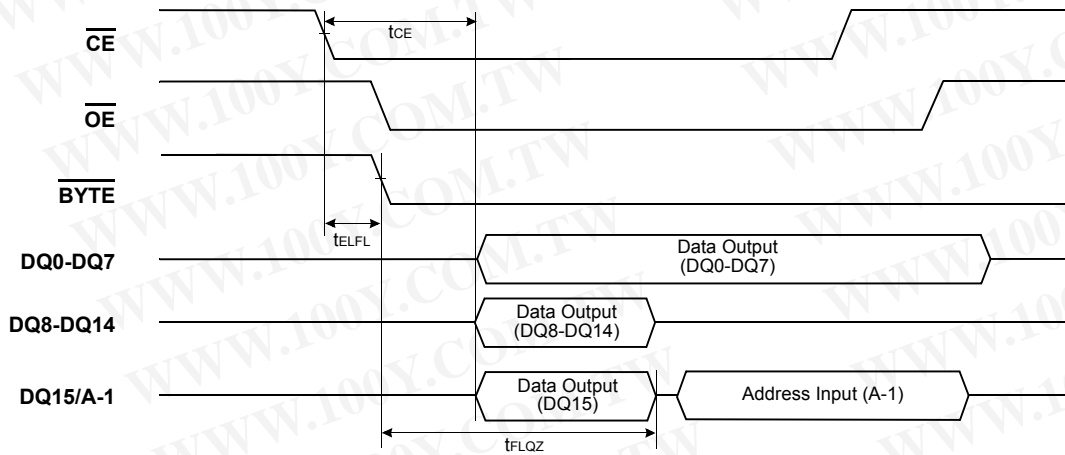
$\overline{CE}$

tCE

$\overline{OE}$

$\overline{BYTE}$

tELFL

DQ0-DQ7

Data Output (DQ0-DQ7)

DQ8-DQ14

Data Output (DQ8-DQ14)

DQ15/A-1

Data Output (DQ15)

Address Input (A-1)

tFLQZ

WWW.100Y.COM.TW